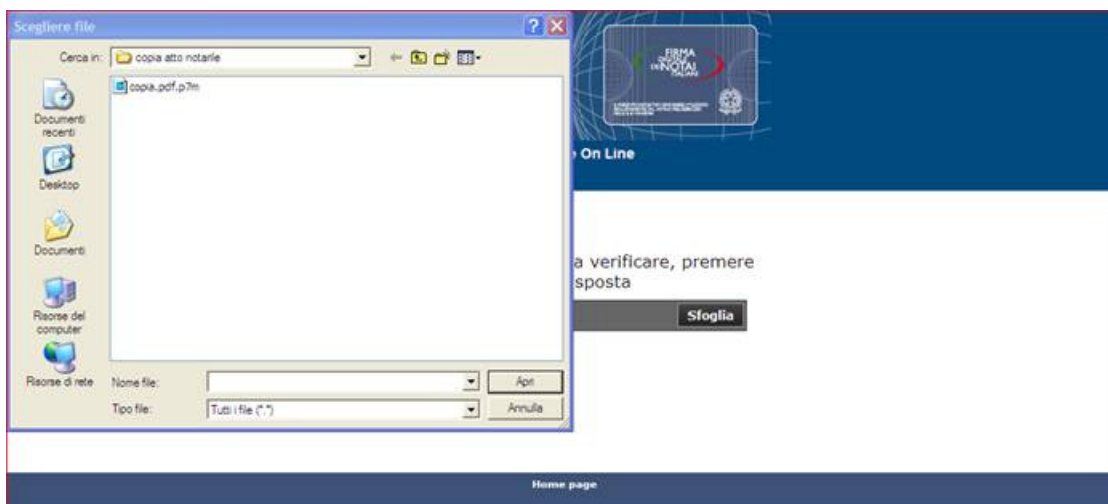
Scegliere file
Cerca in: copia atto notarile
copia.pdf.p7m
Documenti recenti
Desktop
Documenti
Risorse del computer
Risorse di rete
Nome file:
Apri
Tipo file: Tutti i file (*.*)
Annulla

FIRMA DIGITALE DEI NOTAI ITALIANI

On Line

a verificare, premere
sposta
Sfoglia

Home page